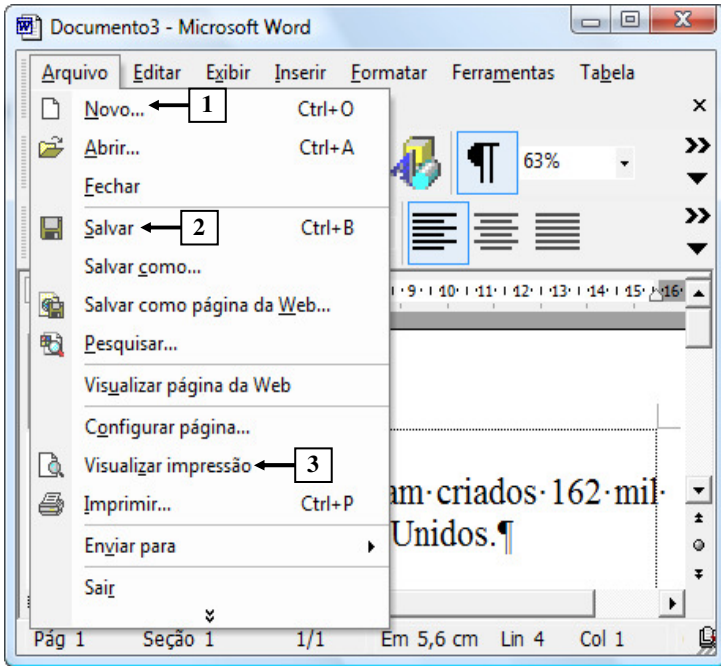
Documento3 - Microsoft Word

Arquivo Editar Exibir Inserir Formatar Ferramentas Tabela

Novo... 1 Ctrl+O
Abrir... Ctrl+A
Fechar
Salvar 2 Ctrl+B
Salvar como...
Salvar como página da Web...
Pesquisar...
Visualizar página da Web
Configurar página...
Visualizar impressão 3
Imprimir... Ctrl+P
Enviar para
Sair

63%

· 9 · 10 · 11 · 12 · 13 · 14 · 15 · 16 ·

am·criados·162·mil·
Unidos.¶

Pág 1 Seção 1 1/1 Em 5,6 cm Lin 4 Col 1